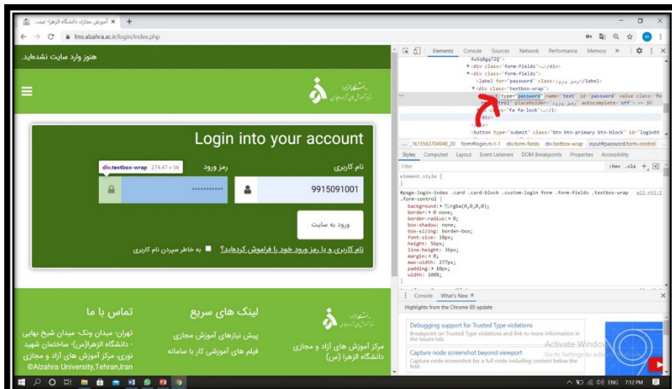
آموزش مجازی دانشگاه الزهرا، سیست...
lms.alzahra.ac.ir/login/index.php

هنوز وارد سایت نشده‌اید.

Login into your account

div.textbox-wrap 274.47 × 16

نام کاربری

رمز ورود

9915091001

••••••••••

ورود به سایت

به خاطر سپردن نام کاربری

نام کاربری و یا رمز ورود خود را فراموش کرده‌اید؟

تماس با ما

تهران: میدان ونک، میدان شیخ بهایی - دانشگاه الزهرا(س)- ساختمان شهید نوری، مرکز آموزش های آزاد و مجازی
©Alzahra University,Tehran,Iran

لینک های سریع

پیش نیازهای آموزش مجازی
فیلم های آموزش کار با سامانه

مرکز آموزش های آزاد و مجازی دانشگاه الزهرا (س)

Elements Console Sources Network Performance Memory

<div class="form-fields">...</div>
<div class="form-fields">
<label for="password" class="">رمز ورود</label>
<div class="textbox-wrap">
<input type="password" name="text" id="password" value class="fo... placeholder="رمز ورود" autocomplete="off"> == $0
<i class="fa fa-lock"></i>
</div>
<button type="submit" class="btn btn-primary btn-block" id="loginbt

Styles Computed Layout Event Listeners DOM Breakpoints Properties Accessibility

Filter :hov .cls +

element.style {
}
#page-login-index .card .card-block .custom-login form .form-fields .textbox-wrap .form-control {
background: rgba(0,0,0,0);
border: 0 none;
border-radius: 0;
box-shadow: none;
box-sizing: border-box;
font-size: 18px;
height: 50px;
line-height: 18px;
margin: 0;
max-width: 277px;
padding: 10px;
width: 100%;
}

Console What's New

Highlights from the Chrome 89 update

Debugging support for Trusted Type violations

Capture node screenshot beyond viewport

Activate Windows
Go to Settings to activate Windows.

ENG 7:12 PM